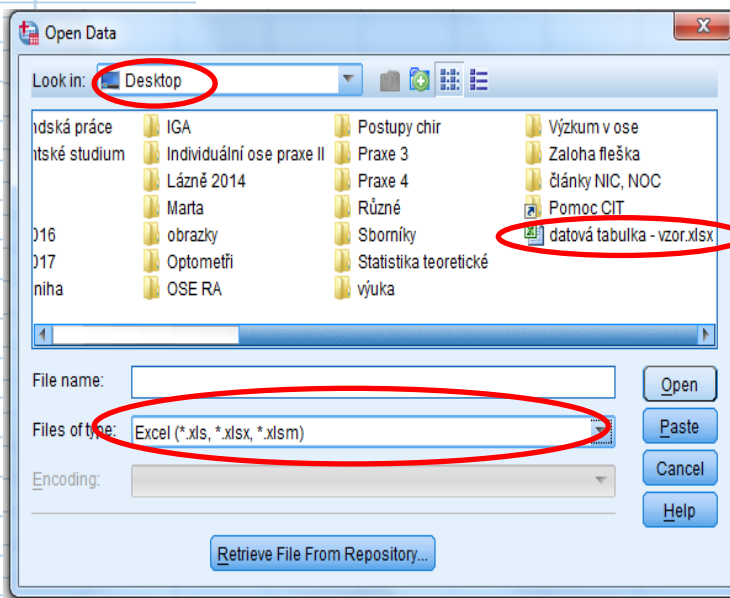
Open Data

Look in: Desktop

ndská práce
ntské studium

016
017
niha

IGA
Individuální ose praxe II
Lázně 2014
Marta
obrazky
Optometři
OSE RA

Postupy chir
Praxe 3
Praxe 4
Různé
Sborníky
Statistika teoretické
výuka

Výzkum v ose
Zaloha fleška
články NIC, NOC
Pomoc CIT
datová tabulka - vzor.xlsx

File name:
Files of type: Excel (*.xls, *.xlsx, *.xlsm)
Encoding:

Open
Paste
Cancel
Help

Retrieve File From Repository...